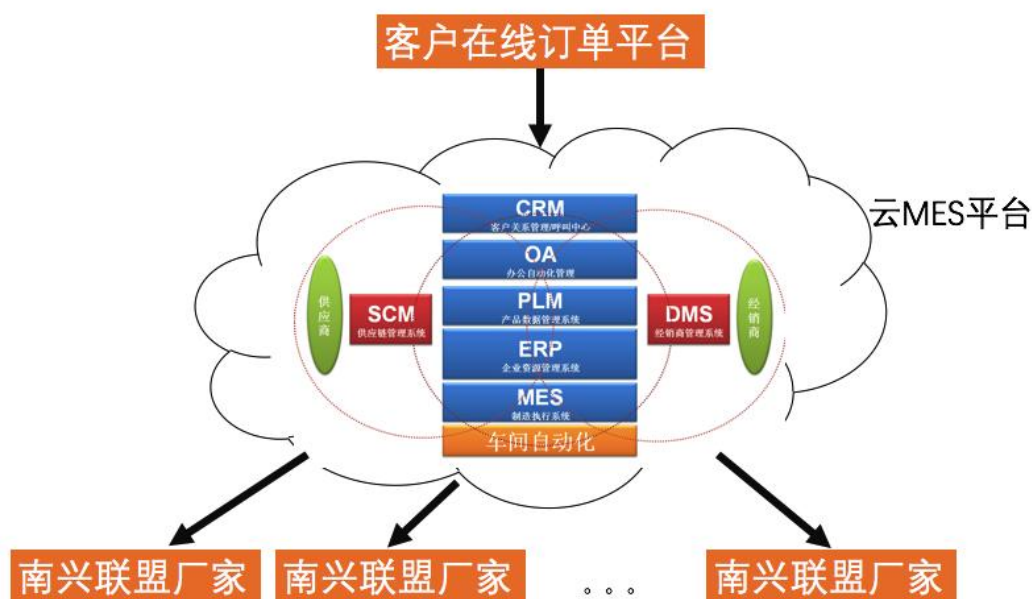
客户在线订单平台

云MES平台

CRM
客户关系管理/呼叫中心

OA
办公自动化管理

PLM
产品数据管理系统

ERP
企业资源管理系统

MES
制造执行系统

车间自动化

供应商

SCM
供应链管理系统

DMS
经销商管理系统

经销商

南兴联盟厂家

南兴联盟厂家

。。。

南兴联盟厂家